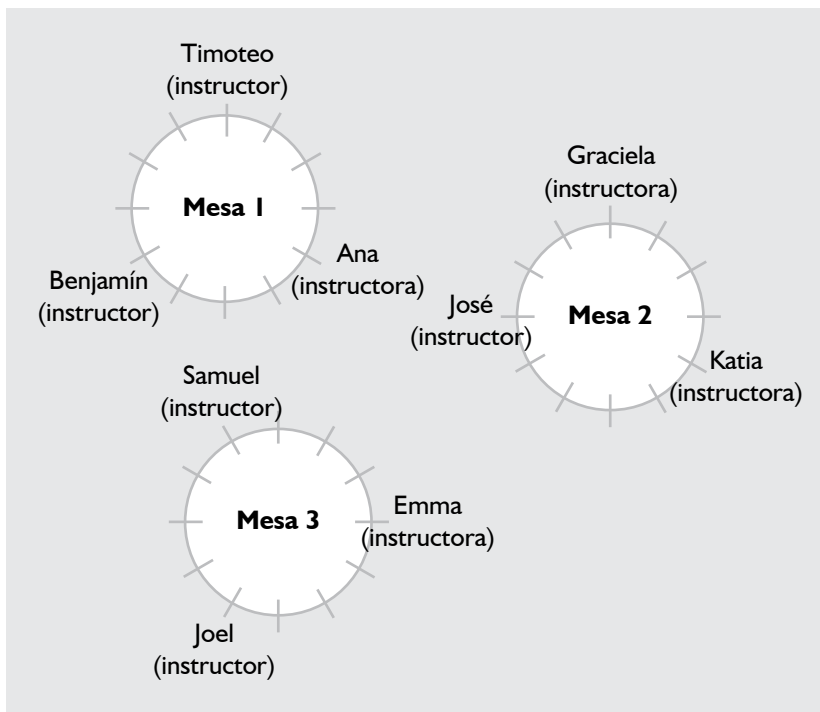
Timoteo
(instructor)

Mesa 1

Ana
(instructora)

Benjamín
(instructor)

Graciela
(instructora)

José
(instructor)

Mesa 2

Katia
(instructora)

Samuel
(instructor)

Mesa 3

Emma
(instructora)

Joel
(instructor)